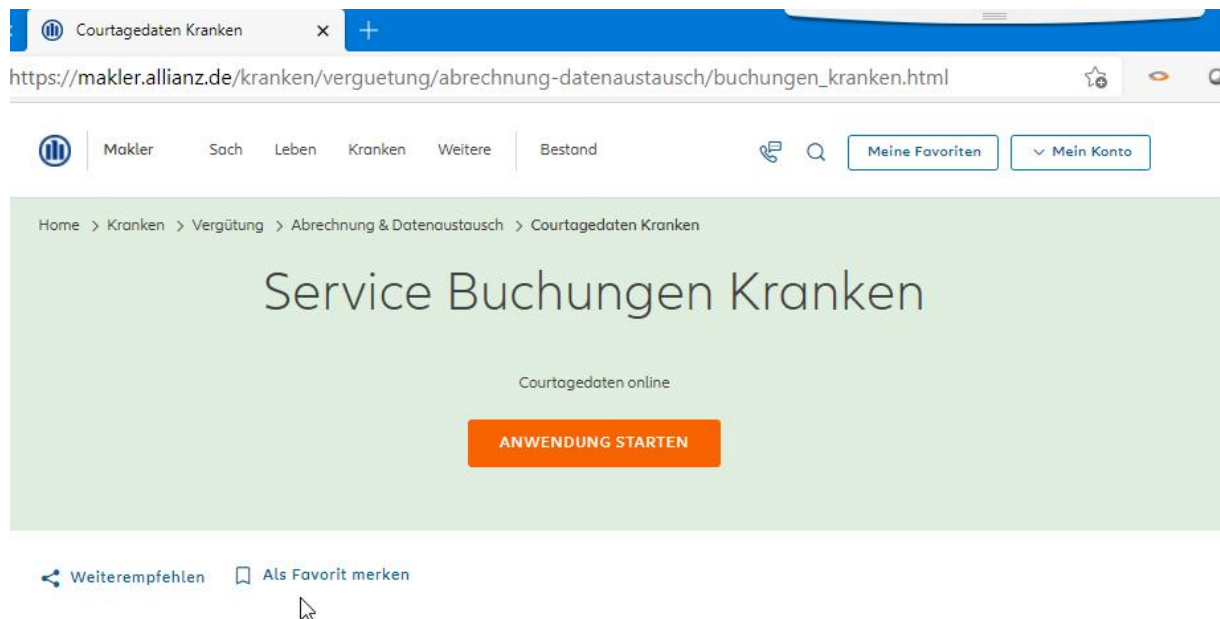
Courtagedaten Kranken ×

https://makler.allianz.de/kranken/verguetung/abrechnung-datenaustausch/buchungen_kranken.html

Makler Sach Leben Kranken Weitere Bestand

Meine Favoriten

Mein Konto

Home > Kranken > Vergütung > Abrechnung & Datenaustausch > Courtagedaten Kranken

Service Buchungen Kranken

Courtagedaten online

ANWENDUNG STARTEN

Weiterempfehlen

Als Favorit merken